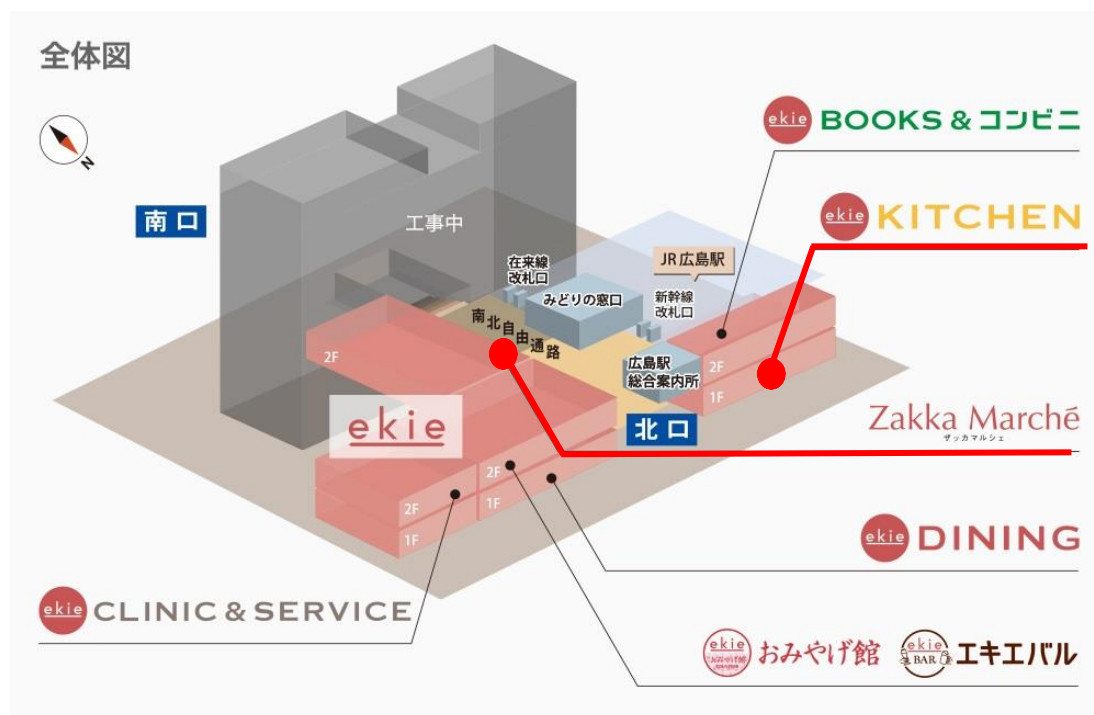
全体図

N

南口

工事中

在来線改札口

みどりの窓口

JR広島駅

新幹線改札口

南北自由通路

広島駅総合案内所

北口

2F

2F

1F

ekie

2F

1F

2F

1F

ekie BOOKS & コンビニ

ekie KITCHEN

Zakka Marché
ザッカマルシェ

ekie DINING

ekie CLINIC & SERVICE

ekie おみやげ館

ekie BAR エキエバル